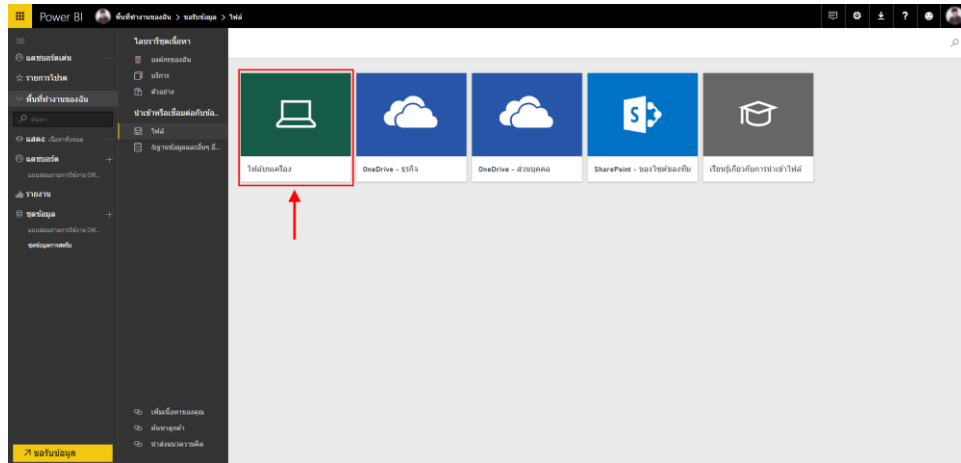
Power BI พื้นที่ทำงานของฉัน > ขอรับข้อมูล > ไฟล์

แดชบอร์ดเด่น
รายการโปรด
พื้นที่ทำงานของฉัน
ค้นหา
แสดง: เนื้อหาทั้งหมด
แดชบอร์ด
แบบสอบถามการใช้งาน OR...
รายงาน
ชุดข้อมูล
แบบสอบถามการใช้งาน OR...
ชุดข้อมูลการสอบ
ขอรับข้อมูล

ไลบรารีชุดเนื้อหา
องค์กรของฉัน
บริการ
ตัวอย่าง
นำเข้าหรือเชื่อมต่อกับข้อ...
ไฟล์
ฐานข้อมูลและอื่นๆ อี...
เพิ่มเนื้อหาของคุณ
ค้นหาลูกค้า
นำส่งแนวความคิด

ไฟล์บนเครื่อง
OneDrive - ธุรกิจ
OneDrive - ส่วนบุคคล
SharePoint - ของไซต์ของทีม
เรียนรู้เกี่ยวกับการนำเข้าไฟล์